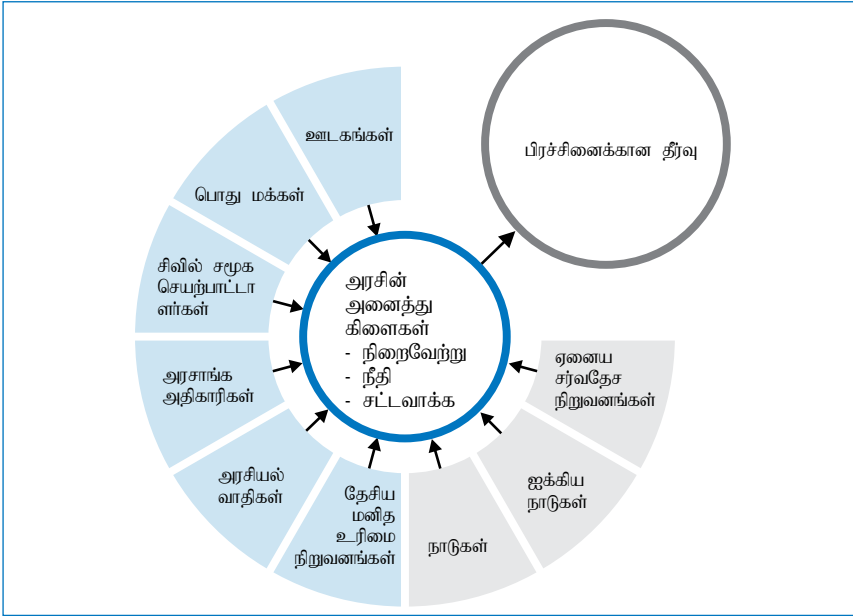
ஊடகங்கள்

பொது மக்கள்

சிவில் சமூக செயற்பாட்டாளர்கள்

அரசாங்க அதிகாரிகள்

அரசியல் வாதிகள்

தேசிய மனித உரிமை நிறுவனங்கள்

நாடுகள்

ஐக்கிய நாடுகள்

ஏனைய சர்வதேச நிறுவனங்கள்

அரசின் அனைத்து கிளைகள்
- நிறைவேற்று
- நீதி
- சட்டவாக்க

பிரச்சினைக்கான தீர்வு